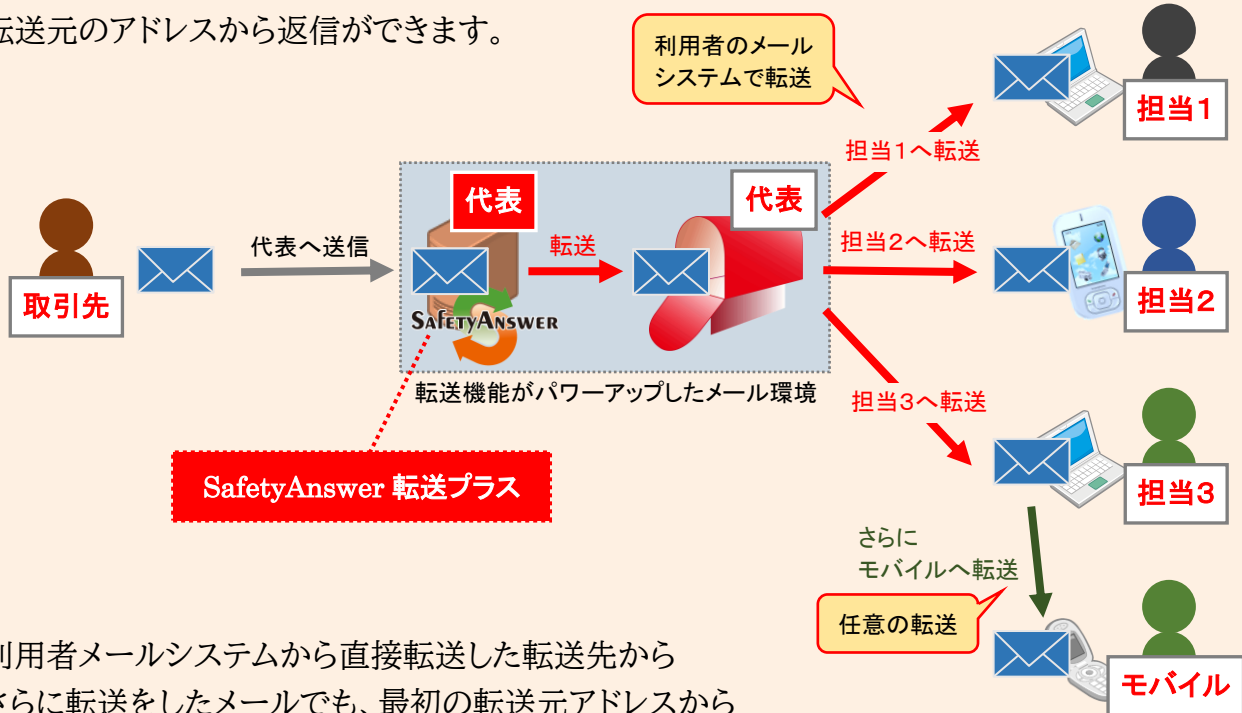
転送元のアドレスから返信ができます。

利用者のメールシステムで転送

担当1

担当1へ転送

代表

代表

取引先

代表へ送信

転送

担当2へ転送

担当2

SafetyAnswer

転送機能がパワーアップしたメール環境

担当3へ転送

SafetyAnswer 転送プラス

担当3

さらに
モバイルへ転送

任意の転送

モバイル

利用者メールシステムから直接転送した転送先から
さらに転送をしたメールでも、最初の転送元アドレスから